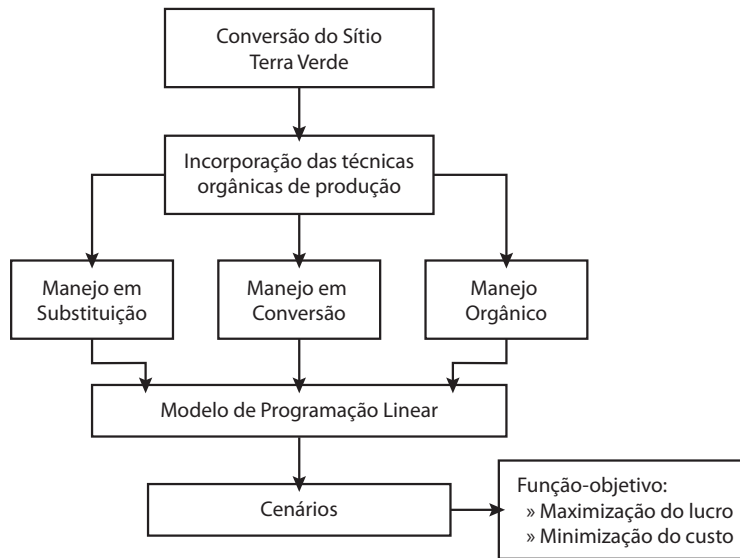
Conversão do Sítio Terra Verde

Incorporação das técnicas orgânicas de produção

Manejo em Substituição

Manejo em Conversão

Manejo Orgânico

Modelo de Programação Linear

Cenários

Função-objetivo:
» Maximização do lucro
» Minimização do custo